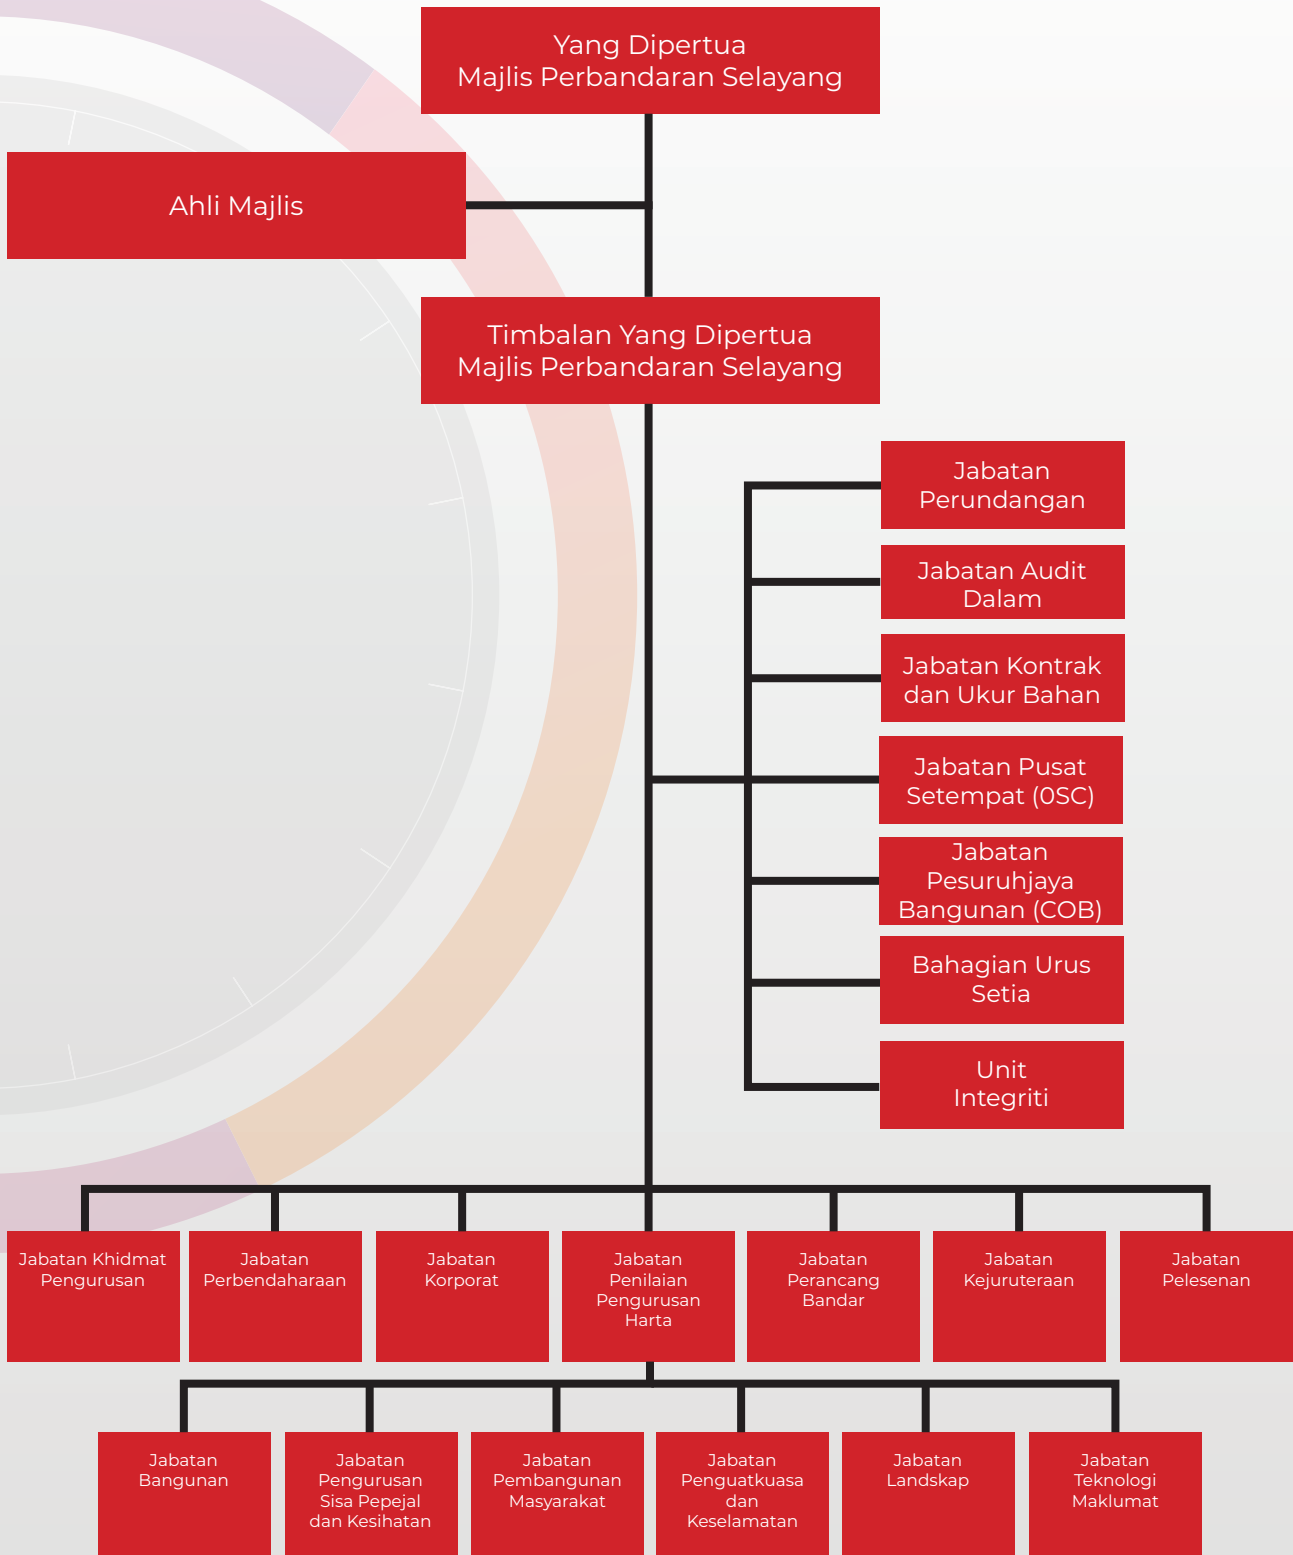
Yang Dipertua
Majlis Perbandaran Selayang

Ahli Majlis

Timbalan Yang Dipertua
Majlis Perbandaran Selayang

Jabatan Perundangan

Jabatan Audit Dalam

Jabatan Kontrak dan Ukur Bahan

Jabatan Pusat Setempat (OSC)

Jabatan Pesuruhjaya Bangunan (COB)

Bahagian Urus Setia

Unit Integriti

Jabatan Khidmat Pengurusan

Jabatan Perbendaharaan

Jabatan Korporat

Jabatan Penilaian Pengurusan Harta

Jabatan Perancang Bandar

Jabatan Kejuruteraan

Jabatan Pelesenan

Jabatan Bangunan

Jabatan Pengurusan Sisa Pepejal dan Kesihatan

Jabatan Pembangunan Masyarakat

Jabatan Penguatkuasa dan Keselamatan

Jabatan Landskap

Jabatan Teknologi Maklumat